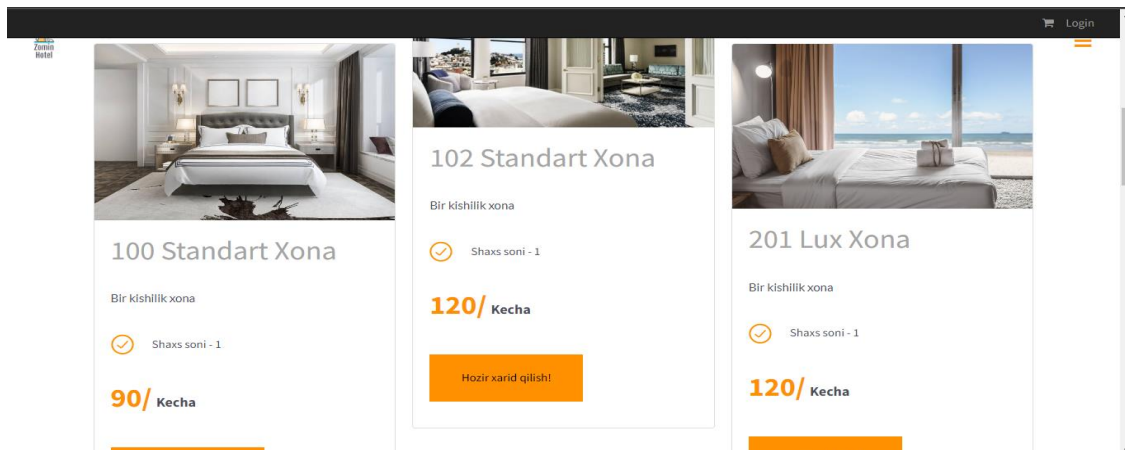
Login

Zomin Hotel

100 Standart Xona

Bir kishilik xona

Shaxs soni - 1

90/ Kecha

102 Standart Xona

Bir kishilik xona

Shaxs soni - 1

120/ Kecha

Hozir xarid qilish!

201 Lux Xona

Bir kishilik xona

Shaxs soni - 1

120/ Kecha